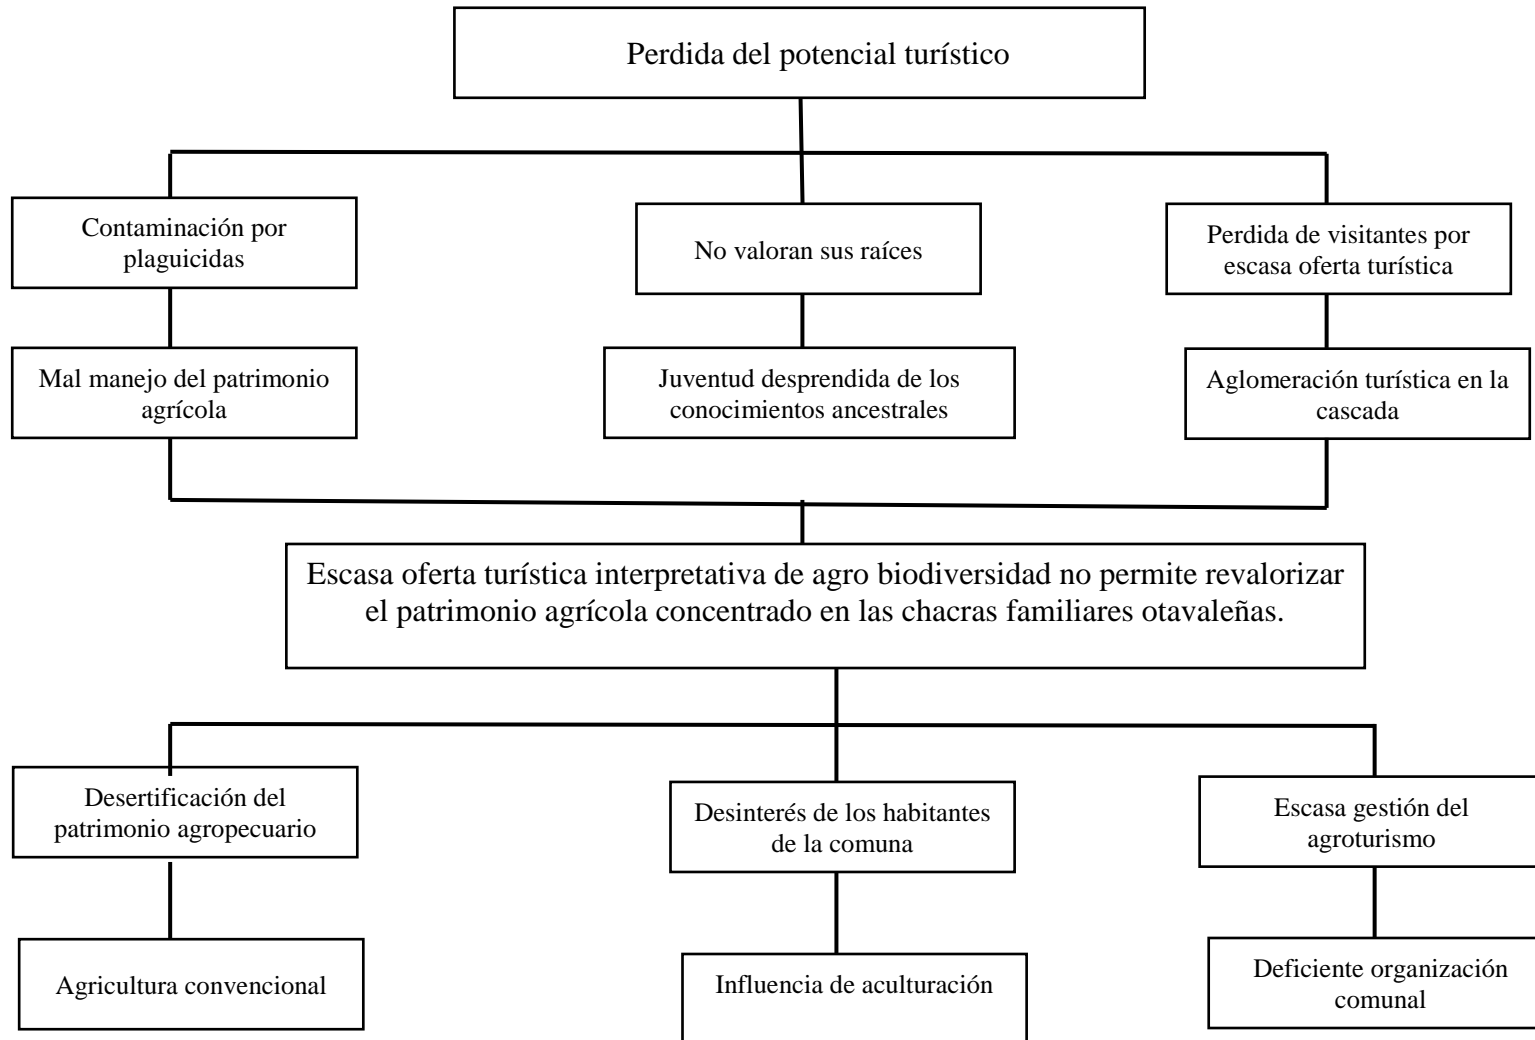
Perdida del potencial turístico

Contaminación por plaguicidas

No valoran sus raíces

Perdida de visitantes por escasa oferta turística

Mal manejo del patrimonio agrícola

Juventud desprendida de los conocimientos ancestrales

Aglomeración turística en la cascada

Escasa oferta turística interpretativa de agro biodiversidad no permite revalorizar el patrimonio agrícola concentrado en las chacras familiares otavaleñas.

Desertificación del patrimonio agropecuario

Desinterés de los habitantes de la comuna

Escasa gestión del agroturismo

Agricultura convencional

Influencia de aculturación

Deficiente organización comunal